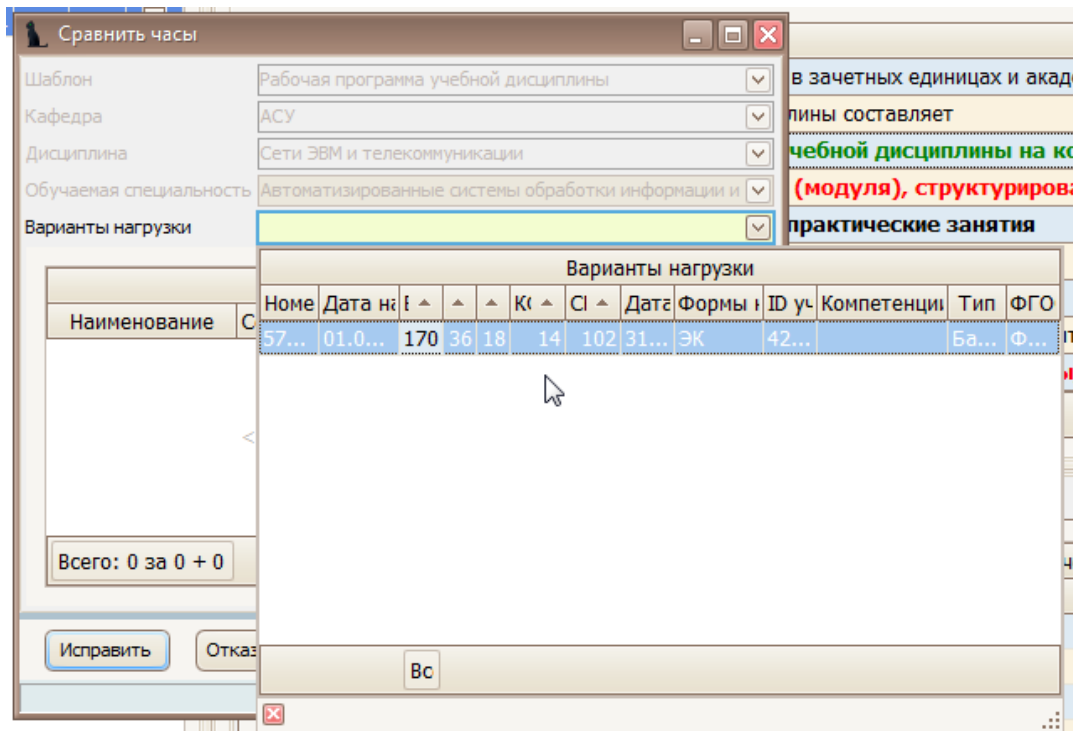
Сравнить часы

Шаблон | Рабочая программа учебной дисциплины
Кафедра | АСУ
Дисциплина | Сети ЭВМ и телекоммуникации
Обучаемая специальность | Автоматизированные системы обработки информации и
Варианты нагрузки

в зачетных единицах и акаде
плины составляет
учебной дисциплины на ко
(модуля), структурирова
практические занятия

Наименование | С

Всего: 0 за 0 + 0

Исправить | Отказ

Варианты нагрузки

| Номе | Дата на | Е | | | Кс | Сl | Дата | Формы | ID уч | Компетенции | Тип | ФГО |
|---|---|---|---|---|---|---|---|---|---|---|---|---|
| 57... | 01.0... | 170 | 36 | 18 | 14 | 102 | 31... | ЭК | 42... | | Ба... | Ф... |

Вс